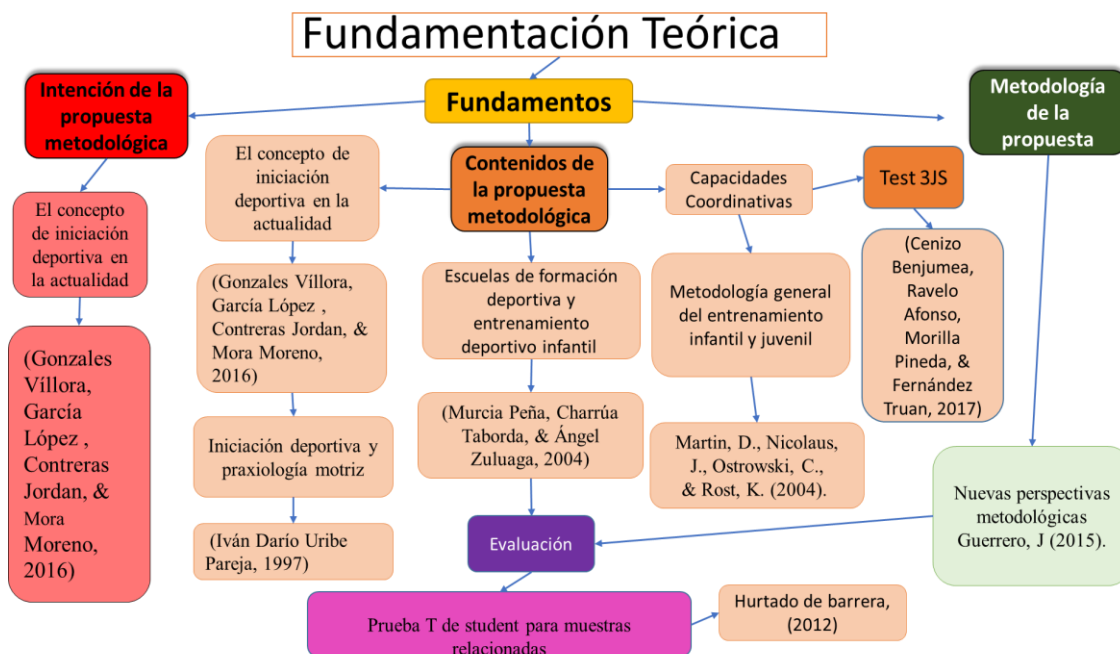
Fundamentación Teórica

Fundamentos

Intención de la propuesta metodológica

El concepto de iniciación deportiva en la actualidad

(Gonzales Víllora, García López , Contreras Jordan, & Mora Moreno, 2016)

El concepto de iniciación deportiva en la actualidad

(Gonzales Víllora, García López , Contreras Jordan, & Mora Moreno, 2016)

Iniciación deportiva y praxiología motriz

(Iván Darío Uribe Pareja, 1997)

Contenidos de la propuesta metodológica

Escuelas de formación deportiva y entrenamiento deportivo infantil

(Murcia Peña, Charrúa Taborda, & Ángel Zuluaga, 2004)

Evaluación

Prueba T de student para muestras relacionadas

Hurtado de barrera, (2012)

Capacidades Coordinativas

Metodología general del entrenamiento infantil y juvenil

Martin, D., Nicolaus, J., Ostrowski, C., & Rost, K. (2004).

Test 3JS

(Cenizo Benjumea, Ravelo Afonso, Morilla Pineda, & Fernández Truan, 2017)

Metodología de la propuesta

Nuevas perspectivas metodológicas Guerrero, J (2015).